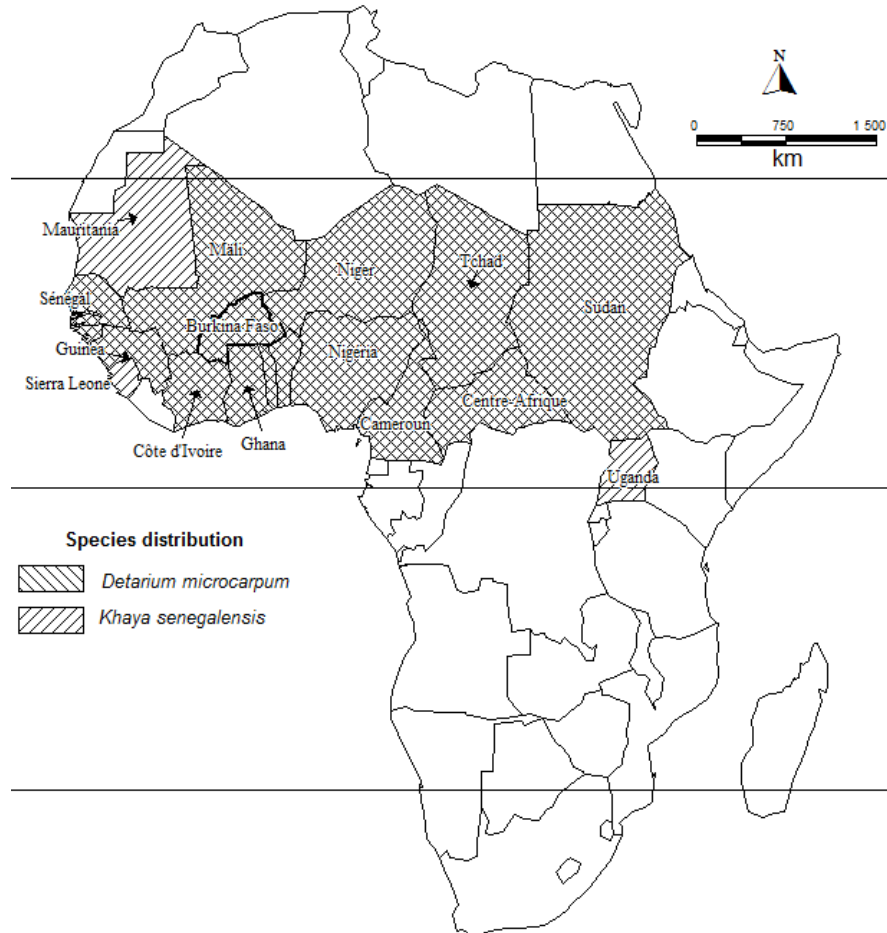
N

0 750 1 500
km

Mauritania
Mali
Niger
Tchad
Sudan
Sénégal
Burkina Faso
Guinea
Nigeria
Sierra Leone
Centre Afrique
Cameroun
Côte d'Ivoire
Ghana
Uganda

Species distribution
Detarium microcarpum
Khaya senegalensis